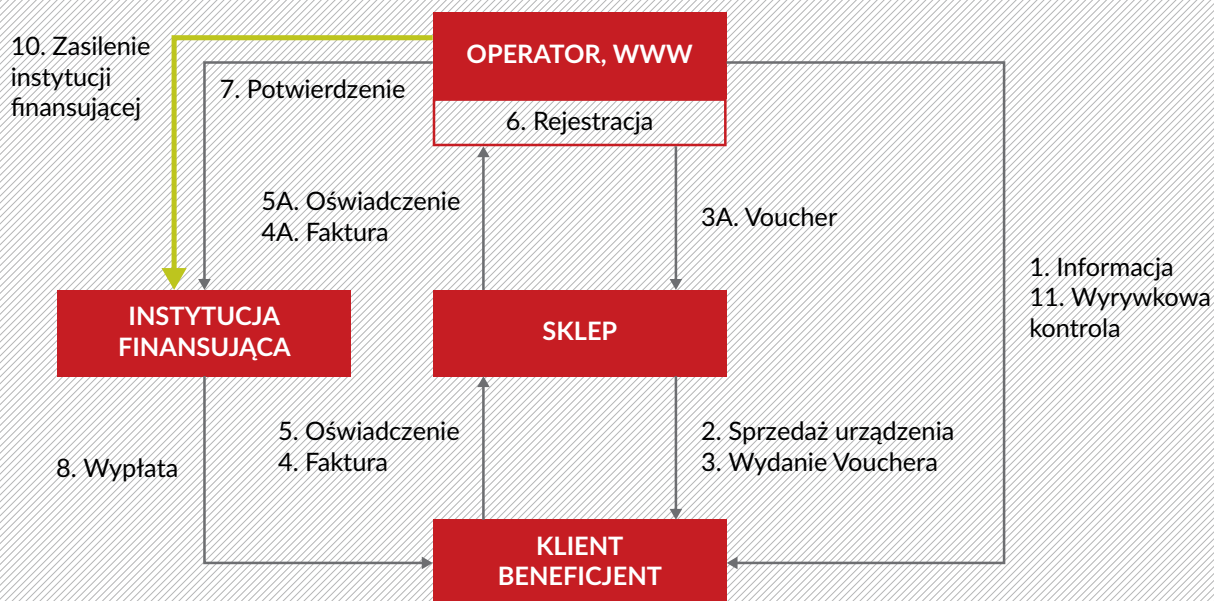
10. Zasilenie instytucji finansującej

OPERATOR, WWW

6. Rejestracja

7. Potwierdzenie

5A. Oświadczenie
4A. Faktura

3A. Voucher

1. Informacja
11. Wyrywkowa kontrola

INSTYTUCJA FINANSUJĄCA

SKLEP

5. Oświadczenie
4. Faktura

2. Sprzedaż urządzenia
3. Wydanie Vouchera

8. Wypłata

KLIENT BENEFICJENT